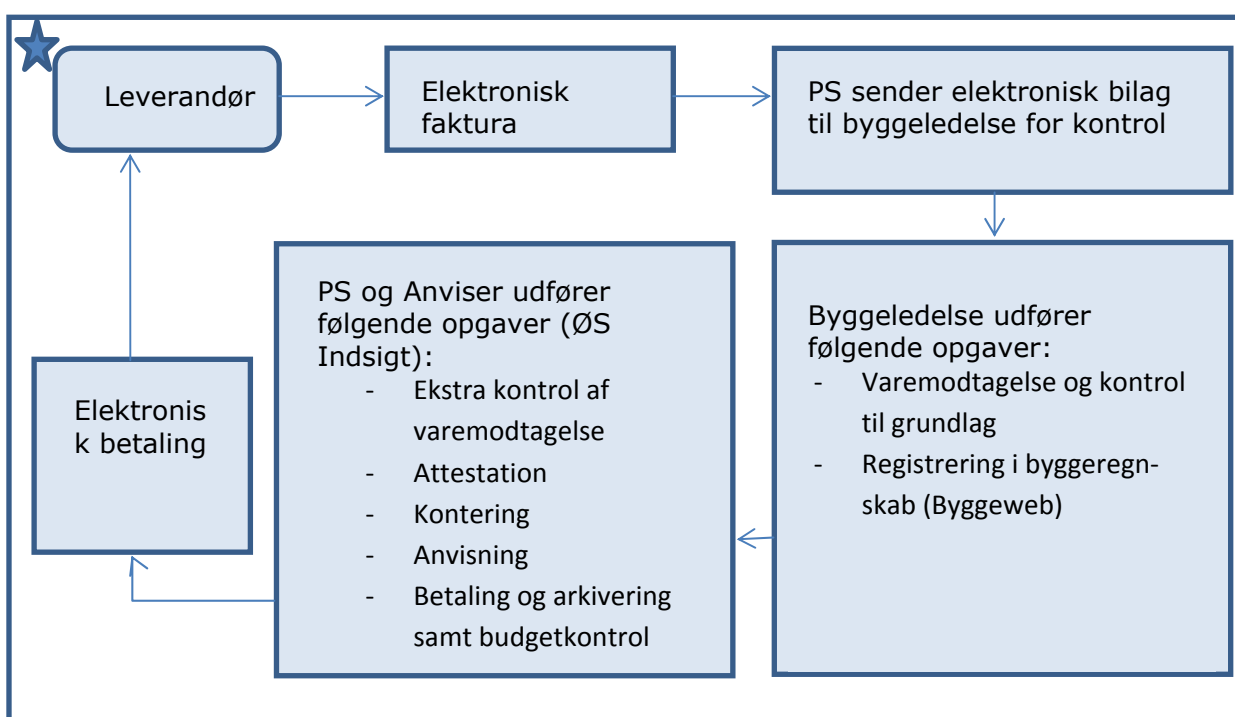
Leverandør

Elektronisk faktura

PS sender elektronisk bilag til byggeledelse for kontrol

Byggeledelse udfører følgende opgaver:
- Varemodtagelse og kontrol til grundlag
- Registrering i byggeregnskab (Byggeweb)

PS og Anviser udfører følgende opgaver (ØS Indsigt):
- Ekstra kontrol af varemodtagelse
- Attestation
- Kontering
- Anvisning
- Betaling og arkivering samt budgetkontrol

Elektronis k betaling